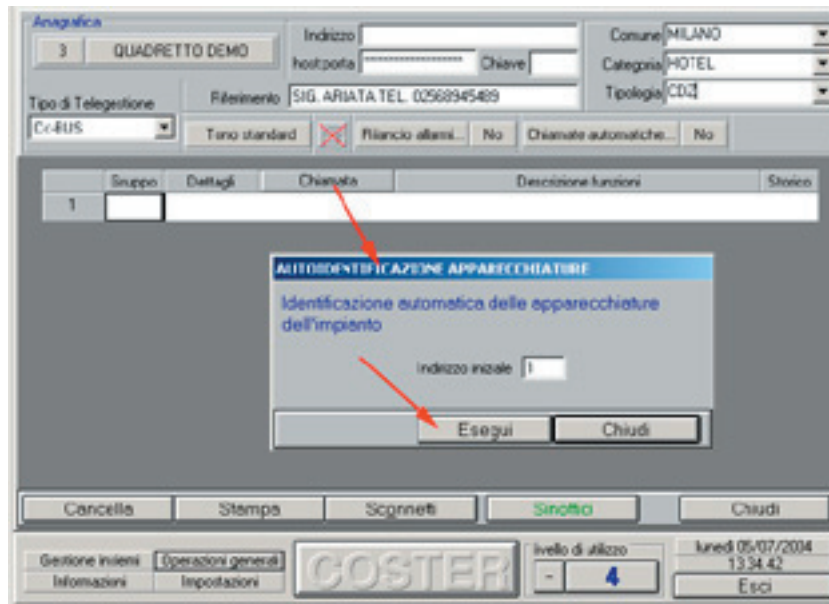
Anagrafica
3 QUADRETTO DEMO
Indirizzo
host:porta ****************** Chiave
Comune MILANO
Categoria HOTEL
Tipologia CDZ
Tipo di Telegestione
C-BUS
Riferimento SIG. ARIATA TEL. 0256894589
Tono standard
Riancio allarmi... No
Chiamate automatiche... No

| | Gruppo | Dettagli | Chiamata | Descrizione funzioni | Storico |
|---|---|---|---|---|---|
| 1 | | | | | |

AUTOIDENTIFICAZIONE APPARECCHIATURE
Identificazione automatica delle apparecchiature dell'impianto
Indirizzo iniziale 1
Esegui
Chiudi

Cancella
Stampa
Sconnetti
Sinottici
Chiudi

Gestione insiemi
Operazioni generali
Informazioni
Impostazioni
COSTER
livello di utilizzo
-
4
lunedì 05/07/2004
13.34.42
Esci